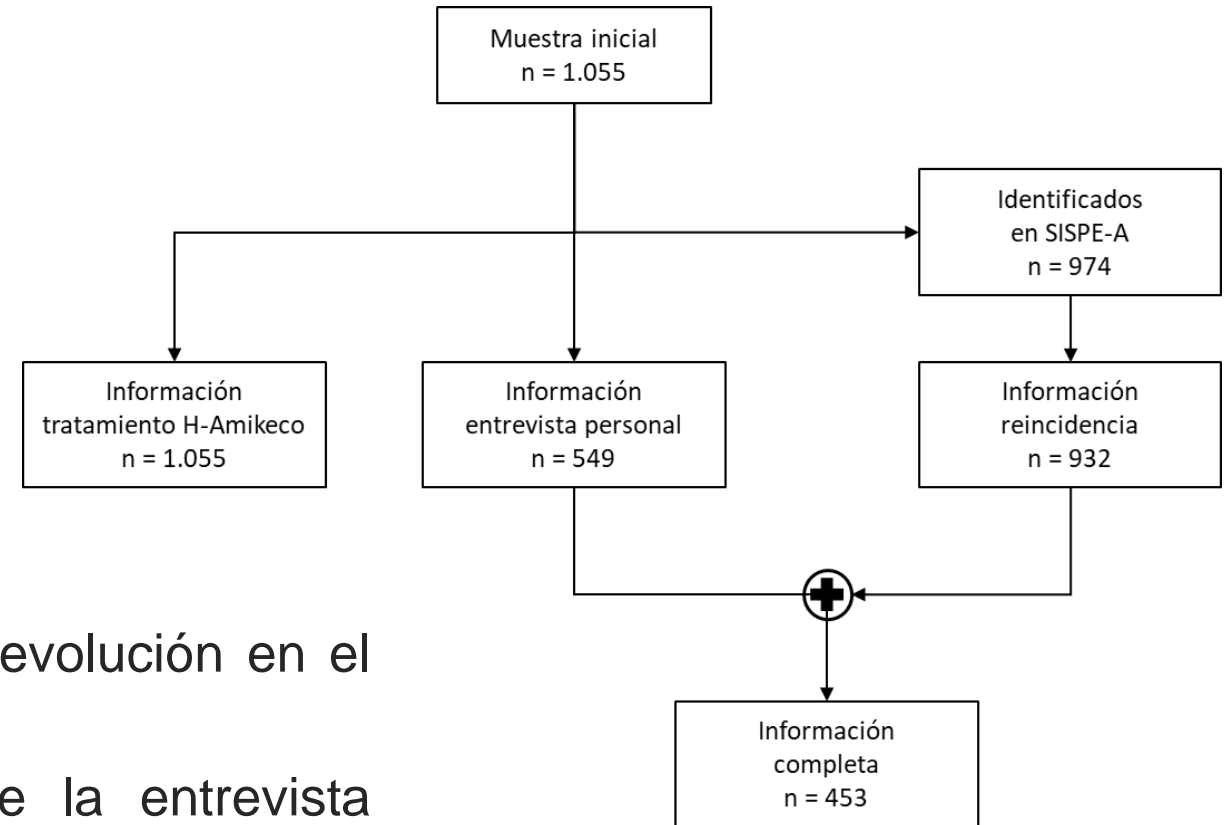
Muestra inicial
n = 1.055

Identificados
en SISPE-A
n = 974

Información
tratamiento H-Amikeco
n = 1.055

Información
entrevista personal
n = 549

Información
reincidencia
n = 932

evolución en el

e la entrevista

Información
completa
n = 453